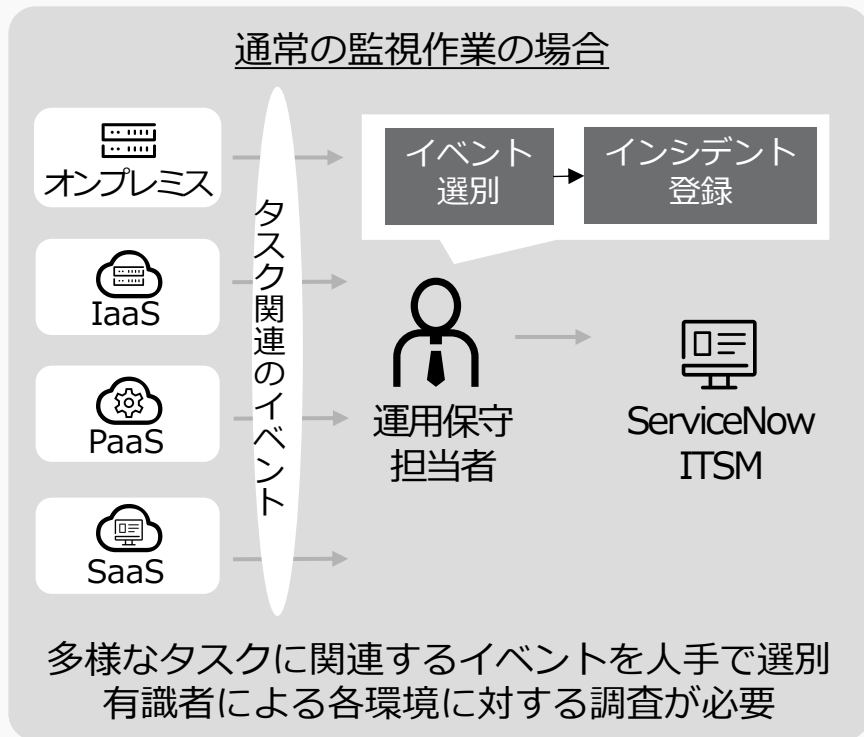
通常の監視作業の場合

オンプレミス

IaaS

PaaS

SaaS

タスク関連のイベント

イベント選別

インシデント登録

運用保守担当者

ServiceNow ITSM

多様なタスクに関連するイベントを人手で選別
有識者による各環境に対する調査が必要